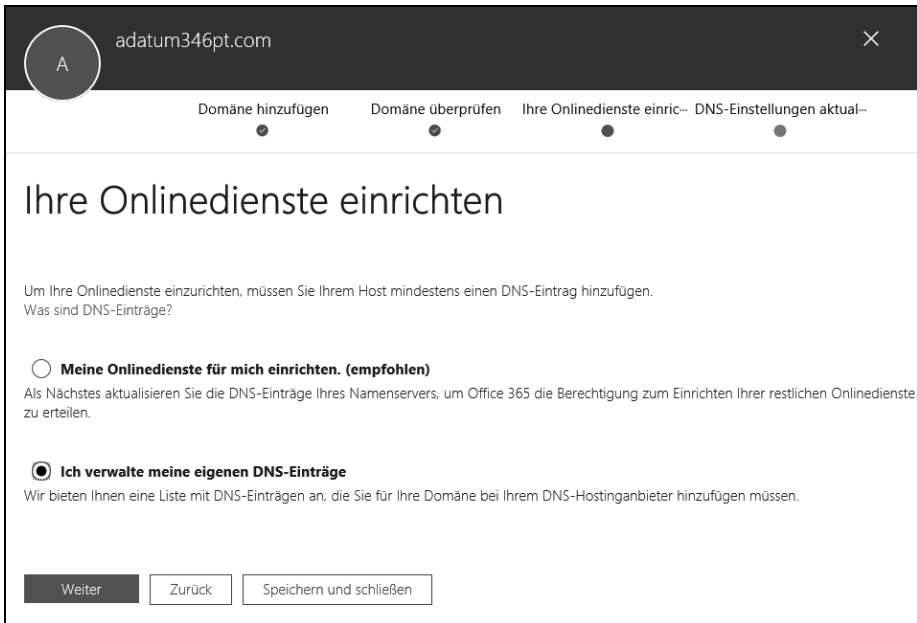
A

adatum346pt.com

×

Domäne hinzufügen

Domäne überprüfen

Ihre Onlinedienste einric···

DNS-Einstellungen aktual···

Ihre Onlinedienste einrichten

Um Ihre Onlinedienste einzurichten, müssen Sie Ihrem Host mindestens einen DNS-Eintrag hinzufügen.
Was sind DNS-Einträge?

Meine Onlinedienste für mich einrichten. (empfohlen)

Als Nächstes aktualisieren Sie die DNS-Einträge Ihres Namenservers, um Office 365 die Berechtigung zum Einrichten Ihrer restlichen Onlinedienste zu erteilen.

Ich verwalte meine eigenen DNS-Einträge

Wir bieten Ihnen eine Liste mit DNS-Einträgen an, die Sie für Ihre Domäne bei Ihrem DNS-Hostinganbieter hinzufügen müssen.

Weiter

Zurück

Speichern und schließen